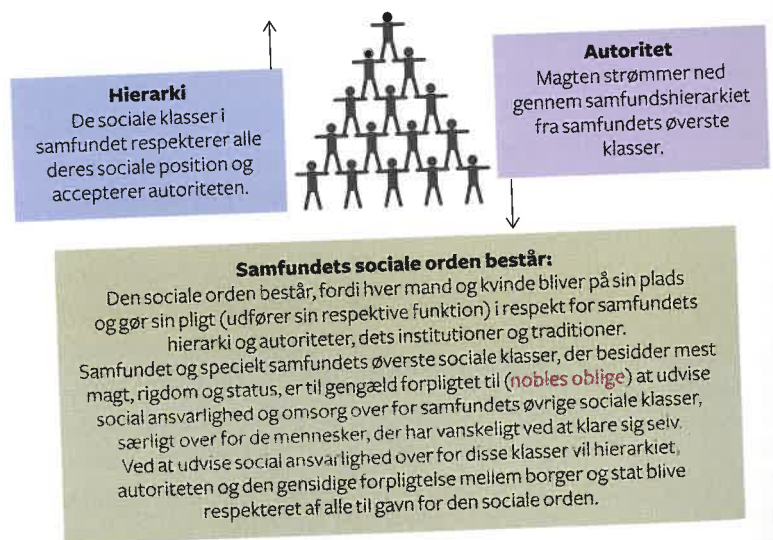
**Hierarki**
De sociale klasser i samfundet respekterer alle deres sociale position og accepterer autoriteten.

**Autoritet**
Magten strømmer ned gennem samfundshierarkiet fra samfundets øverste klasser.

**Samfundets sociale orden består:**
Den sociale orden består, fordi hver mand og kvinde bliver på sin plads og gør sin pligt (udfører sin respektive funktion) i respekt for samfundets hierarki og autoriteter, dets institutioner og traditioner.
Samfundet og specielt samfundets øverste sociale klasser, der besidder mest magt, rigdom og status, er til gengæld forpligtet til (nobles oblige) at udvise social ansvarlighed og omsorg over for samfundets øvrige sociale klasser, særligt over for de mennesker, der har vanskeligt ved at klare sig selv.
Ved at udvise social ansvarlighed over for disse klasser vil hierarkiet, autoriteten og den gensidige forpligtelse mellem borger og stat blive respekteret af alle til gavn for den sociale orden.